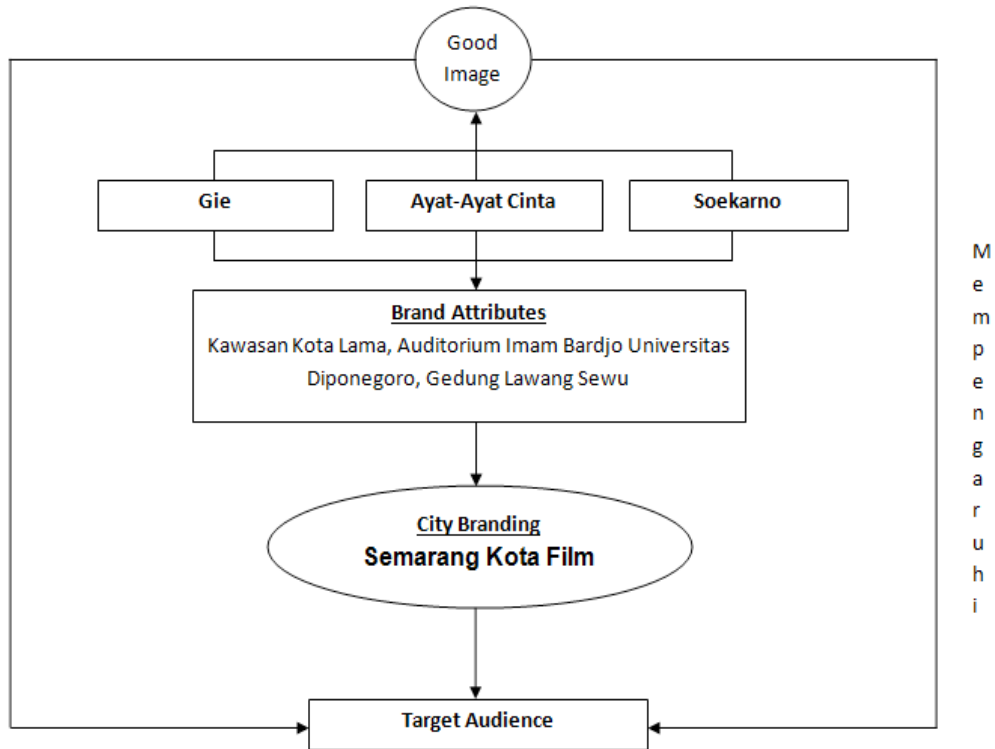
Good Image

Gie

Ayat-Ayat Cinta

Soekarno

Brand Attributes
Kawasan Kota Lama, Auditorium Imam Bardjo Universitas Diponegoro, Gedung Lawang Sewu

City Branding
Semarang Kota Film

Target Audience

M
e
m
p
e
n
g
a
r
u
h
i